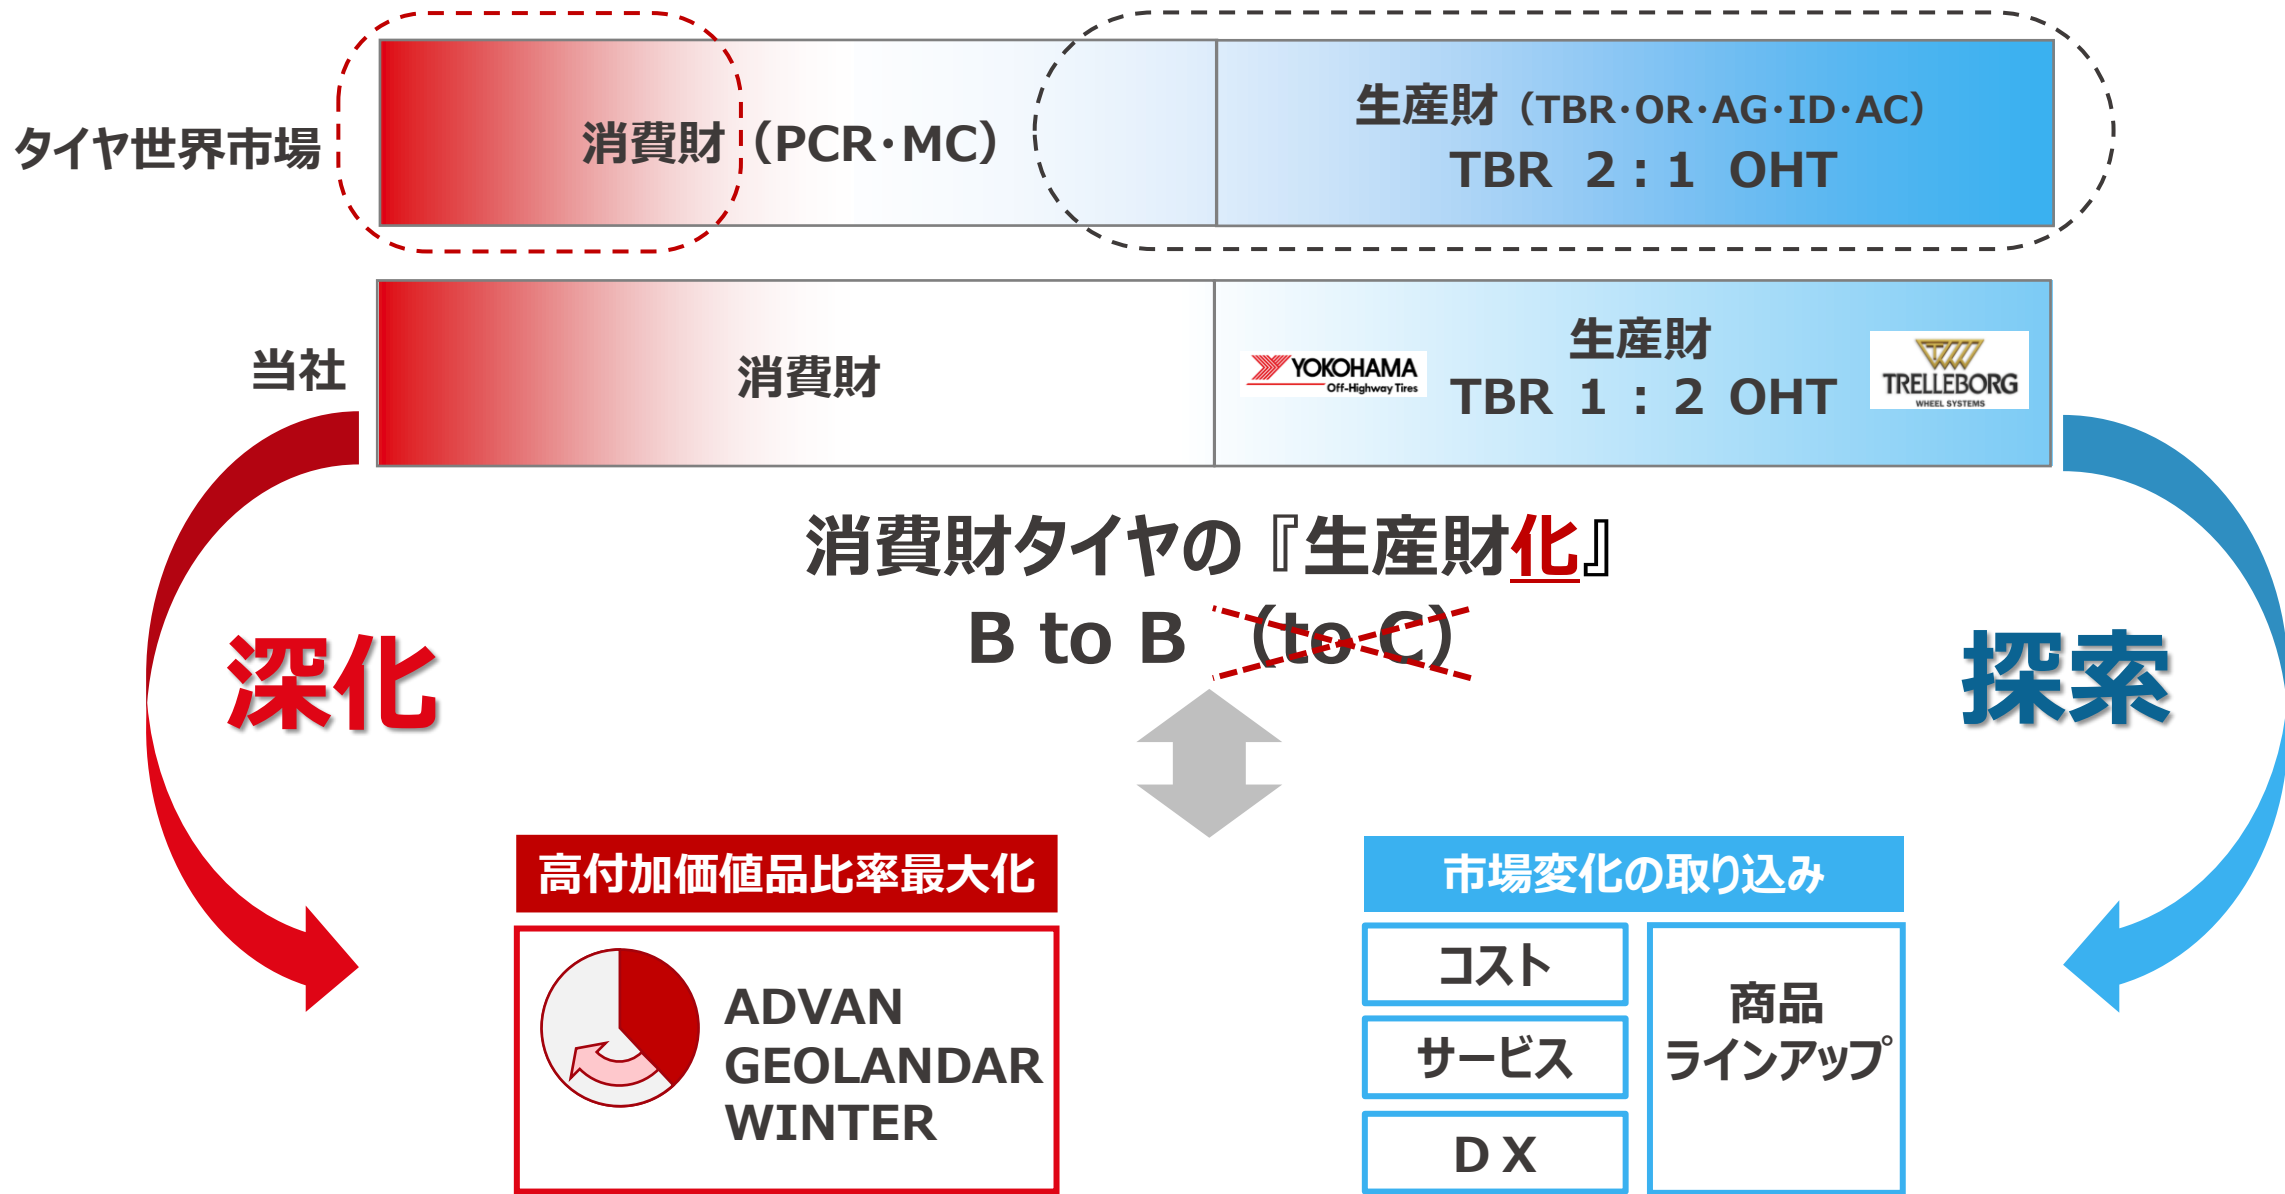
タイヤ世界市場

消費財（PCR・MC）

生産財（TBR・OR・AG・ID・AC）
TBR　2：1　OHT

当社

消費財

YOKOHAMA Off-Highway Tires

生産財
TBR　1：2　OHT

TRELLEBORG WHEEL SYSTEMS

消費財タイヤの『生産財化』
B to B （to C）

深化

探索

高付加価値品比率最大化

ADVAN
GEOLANDAR
WINTER

市場変化の取り込み

コスト

サービス

DX

商品
ラインアップ